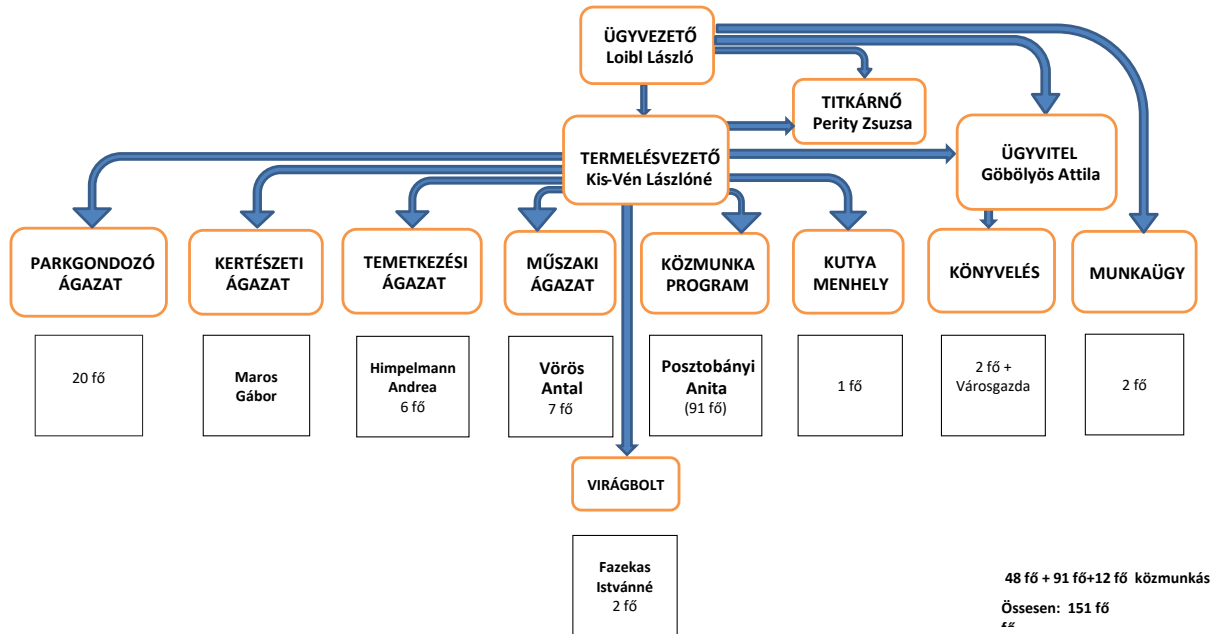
ÜGYVEZETŐ
Loibl László

TITKÁRNŐ
Perity Zsuzsa

TERMELÉSVEZETŐ
Kis-Vén Lászlóné

ÜGYVITEL
Göbölyös Attila

PARKGONDOZÓ ÁGAZAT

20 fő

KERTÉSZETI ÁGAZAT

Maros Gábor

TEMETKEZÉSI ÁGAZAT

Himpelmann Andrea
6 fő

MŰSZAKI ÁGAZAT

Vörös Antal
7 fő

KÖZMUNKA PROGRAM

Posztobányi Anita
(91 fő)

KUTYA MENHELY

1 fő

KÖNYVELÉS

2 fő + Városgazda

MUNKAÜGY

2 fő

VIRÁGBOLT

Fazekas Istvánné
2 fő

48 fő + 91 fő+12 fő közmunkás

Összesen: 151 fő
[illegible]